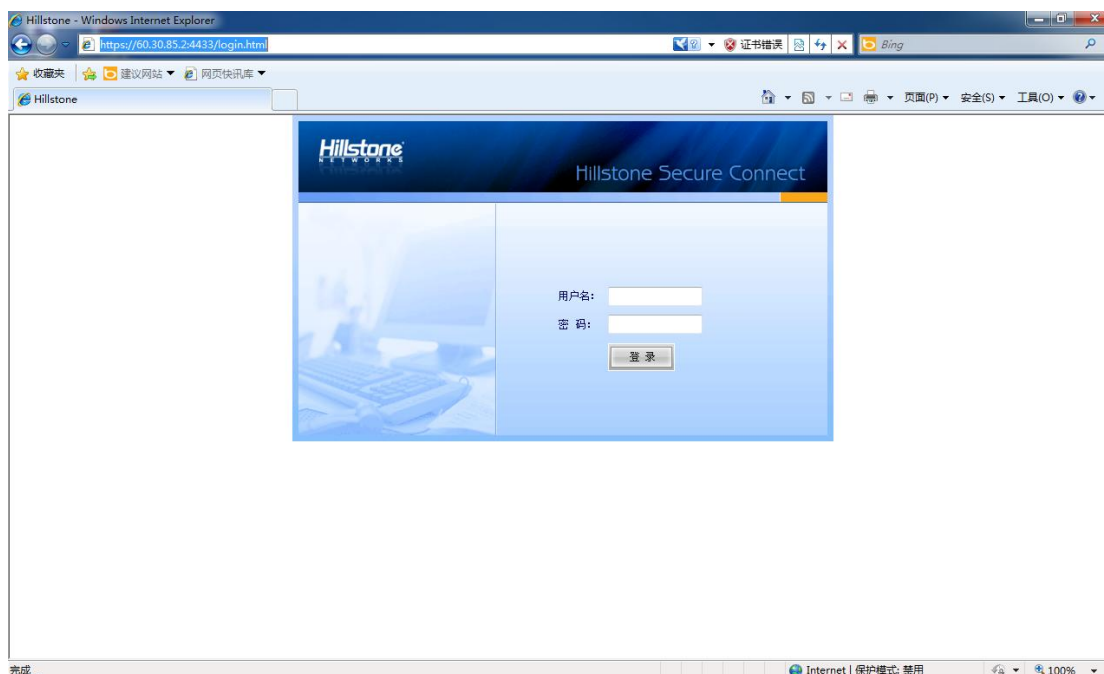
Hillstone - Windows Internet Explorer

https://60.30.85.2:4433/login.html

证书错误

Bing

收藏夹

建议网站 ▼

网页快讯库 ▼

Hillstone

页面(P) ▼ 安全(S) ▼ 工具(O) ▼

Hillstone
NETWORKS

Hillstone Secure Connect

用户名:

密 码:

登 录

完成

Internet | 保护模式: 禁用

100%